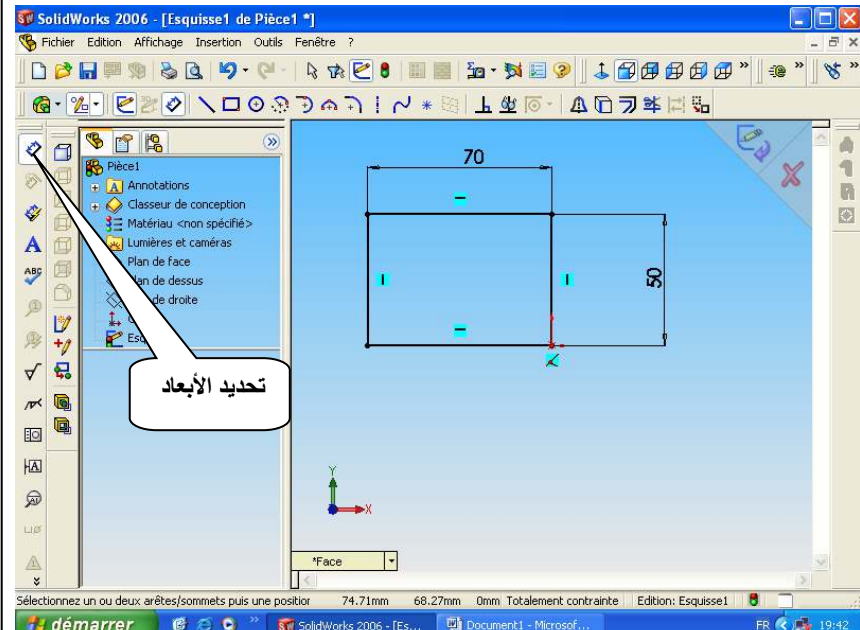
SolidWorks 2006 - [Esquisse1 de Pièce1 *]

Fichier Edition Affichage Insertion Outils Fenêtre ?

Pièce1
Annotations
Classeur de conception
Matériau <non spécifié>
Lumières et caméras
Plan de face
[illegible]lan de dessus
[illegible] de droite
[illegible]
Esq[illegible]

70

50

تحديد الأبعاد

Y
X

*Face

Sélectionnez un ou deux arêtes/sommets puis une positior 74.71mm 68.27mm 0mm Totalement contrainte Edition: Esquisse1

démarrer SolidWorks 2006 - [Es... Document1 - Microsof... FR 19:42